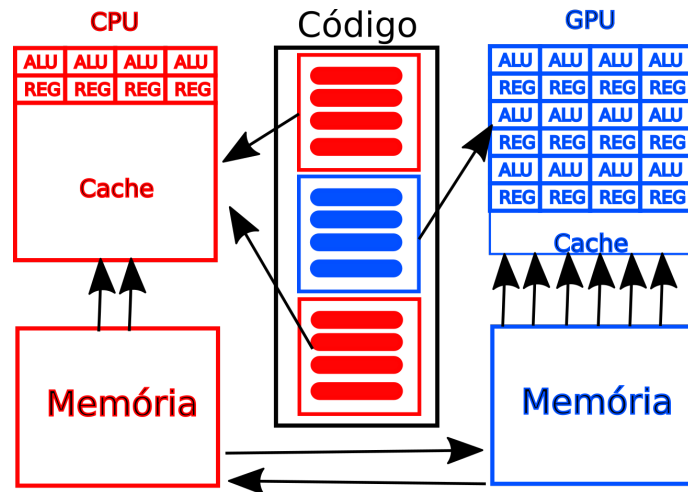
CPU

| ALU | ALU | ALU | ALU |
|---|---|---|---|
| REG | REG | REG | REG |

Cache

Memória

Código

GPU

| ALU | ALU | ALU | ALU |
|---|---|---|---|
| REG | REG | REG | REG |
| ALU | ALU | ALU | ALU |
| REG | REG | REG | REG |
| ALU | ALU | ALU | ALU |
| REG | REG | REG | REG |

Cache

Memória